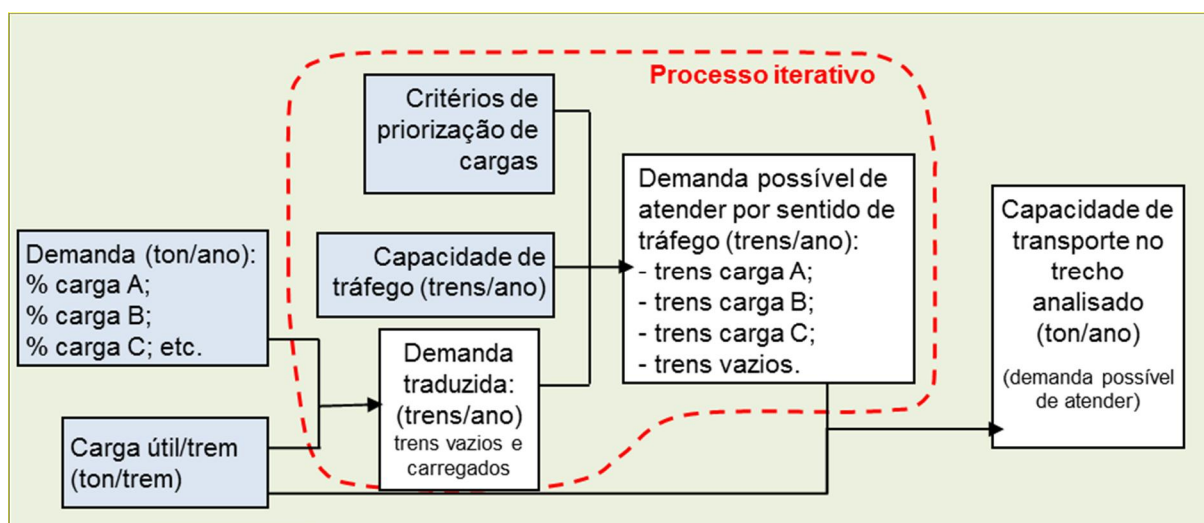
Processo iterativo

Critérios de priorização de cargas

Demanda (ton/ano):
% carga A;
% carga B;
% carga C; etc.

Capacidade de tráfego (trens/ano)

Demanda possível de atender por sentido de tráfego (trens/ano):
- trens carga A;
- trens carga B;
- trens carga C;
- trens vazios.

Capacidade de transporte no trecho analisado (ton/ano)

(demanda possível de atender)

Demanda traduzida: (trens/ano)
trens vazios e carregados

Carga útil/trem (ton/trem)